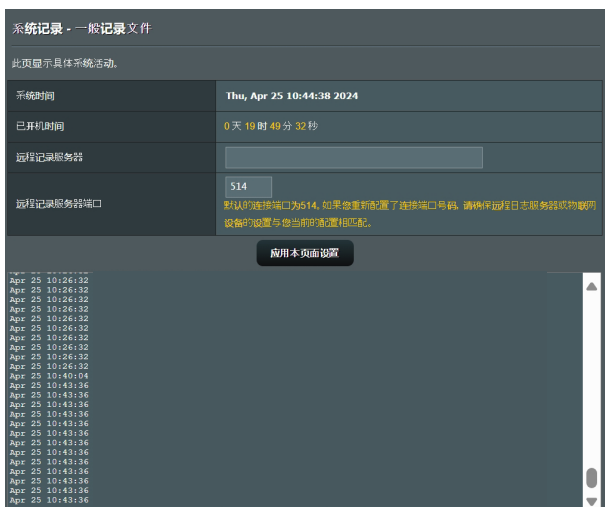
系统记录 - 一般记录文件

此页显示具体系统活动。

| 系统时间 | Thu, Apr 25 10:44:38 2024 |
|---|---|
| 已开机时间 | 0 天 19 时 49 分 32 秒 |
| 远程记录服务器 | |
| 远程记录服务器端口 | 514 默认的连接端口为514，如果您重新配置了连接端口号码，请确保远程日志服务器或物联网设备的设置与您当前的配置相匹配。 |

应用本页面设置

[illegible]
Apr 25 10:26:32
Apr 25 10:26:32
Apr 25 10:26:32
Apr 25 10:26:32
Apr 25 10:26:32
Apr 25 10:26:32
Apr 25 10:26:32
Apr 25 10:26:32
Apr 25 10:26:32
Apr 25 10:26:32
Apr 25 10:40:04
Apr 25 10:43:36
Apr 25 10:43:36
Apr 25 10:43:36
Apr 25 10:43:36
Apr 25 10:43:36
Apr 25 10:43:36
Apr 25 10:43:36
Apr 25 10:43:36
Apr 25 10:43:36
Apr 25 10:43:36
Apr 25 10:43:36
Apr 25 10:43:36
Apr 25 10:43:36
Apr 25 10:43:36